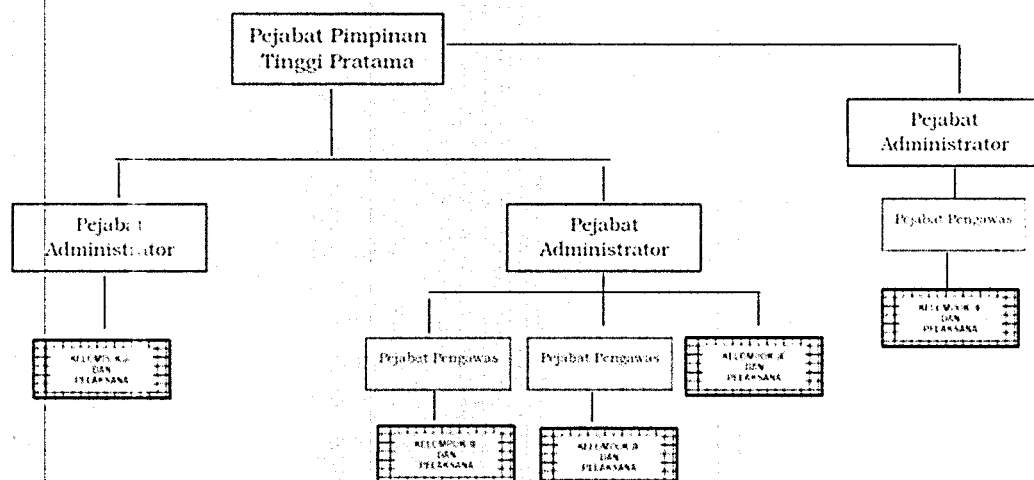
Pejabat Pimpinan Tinggi Pratama

Pejabat Administrator

Pejabat Pengawas

KELOMPOK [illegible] DAN PELAKSANA

Pejaba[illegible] Administ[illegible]ator

KELOMPOK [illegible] DAN PELAKSANA

Pejabat Administrator

Pejabat Pengawas

Pejabat Pengawas

KELOMPOK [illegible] DAN PELAKSANA

KELOMPOK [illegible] DAN PELAKSANA

KELOMPOK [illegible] DAN PELAKSANA